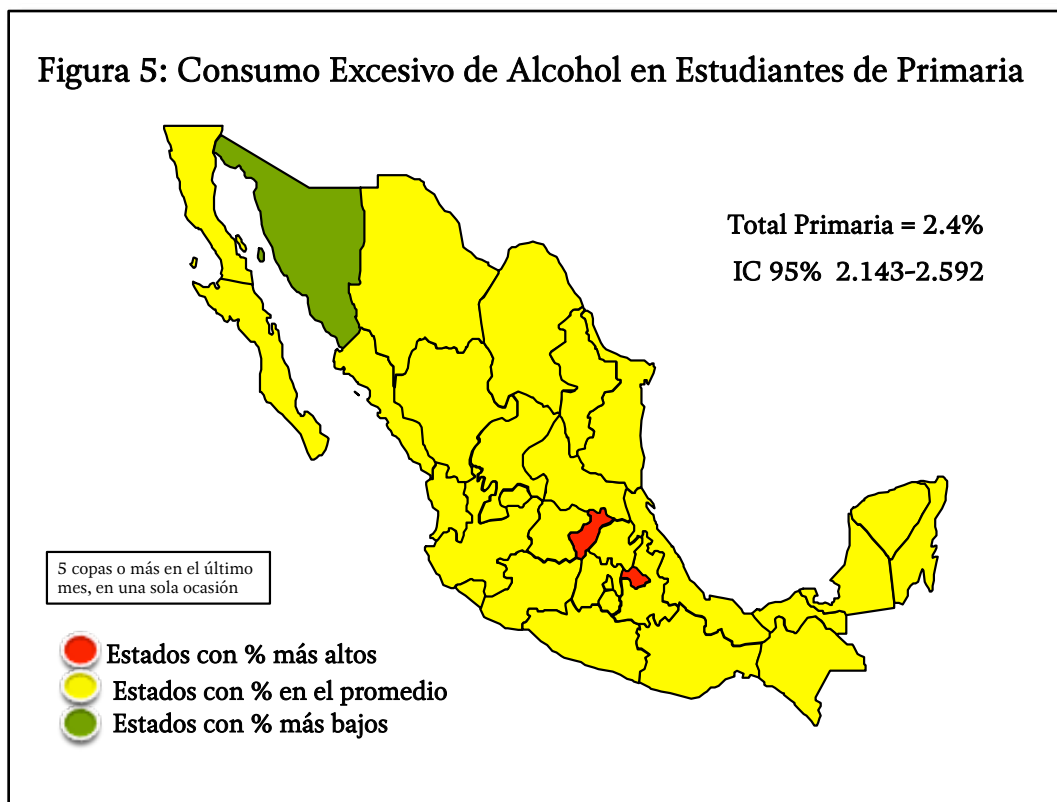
Figura 5: Consumo Excesivo de Alcohol en Estudiantes de Primaria

Total Primaria = 2.4%

IC 95% 2.143-2.592

5 copas o más en el último mes, en una sola ocasión

Estados con % más altos

Estados con % en el promedio

Estados con % más bajos